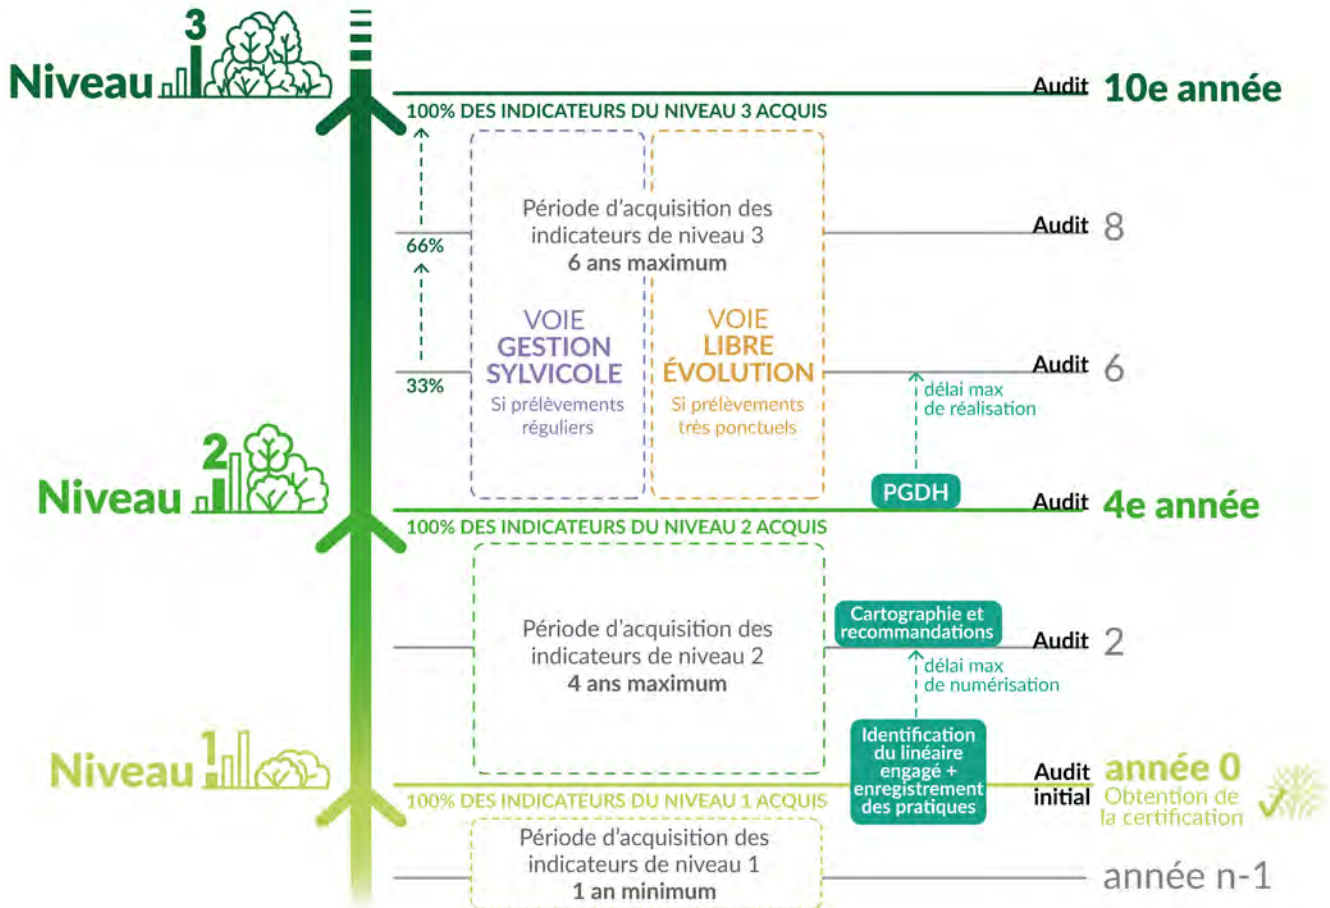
Niveau 3

Audit 10e année

100% DES INDICATEURS DU NIVEAU 3 ACQUIS

66%

Période d'acquisition des indicateurs de niveau 3
6 ans maximum

Audit 8

VOIE GESTION SYLVICOLE
Si prélèvements réguliers

VOIE LIBRE ÉVOLUTION
Si prélèvements très ponctuels

33%

Audit 6

délai max de réalisation

Niveau 2

PGDH

Audit 4e année

100% DES INDICATEURS DU NIVEAU 2 ACQUIS

Période d'acquisition des indicateurs de niveau 2
4 ans maximum

Cartographie et recommandations

Audit 2

délai max de numérisation

Niveau 1

Identification du linéaire engagé + enregistrement des pratiques

Audit initial

année 0
Obtention de la certification

100% DES INDICATEURS DU NIVEAU 1 ACQUIS

Période d'acquisition des indicateurs de niveau 1
1 an minimum

année n-1